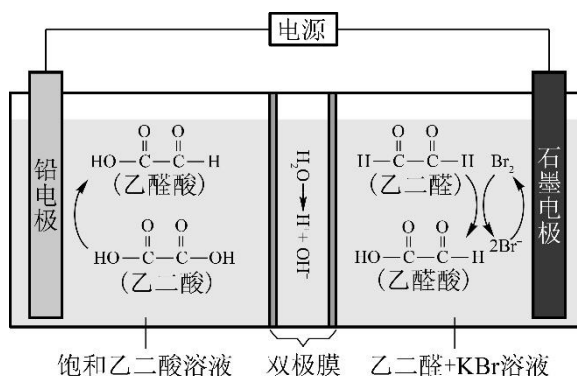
电源

铅电极

HO—C(=O)—C(=O)—H
（乙醛酸）

HO—C(=O)—C(=O)—OH
（乙二酸）

$H_2O \longrightarrow H^+ + OH^-$

H—C(=O)—C(=O)—H
（乙二醛）

$Br_2$

$2Br^-$

HO—C(=O)—C(=O)—H
（乙醛酸）

石墨电极

饱和乙二酸溶液　双极膜　乙二醛+KBr溶液